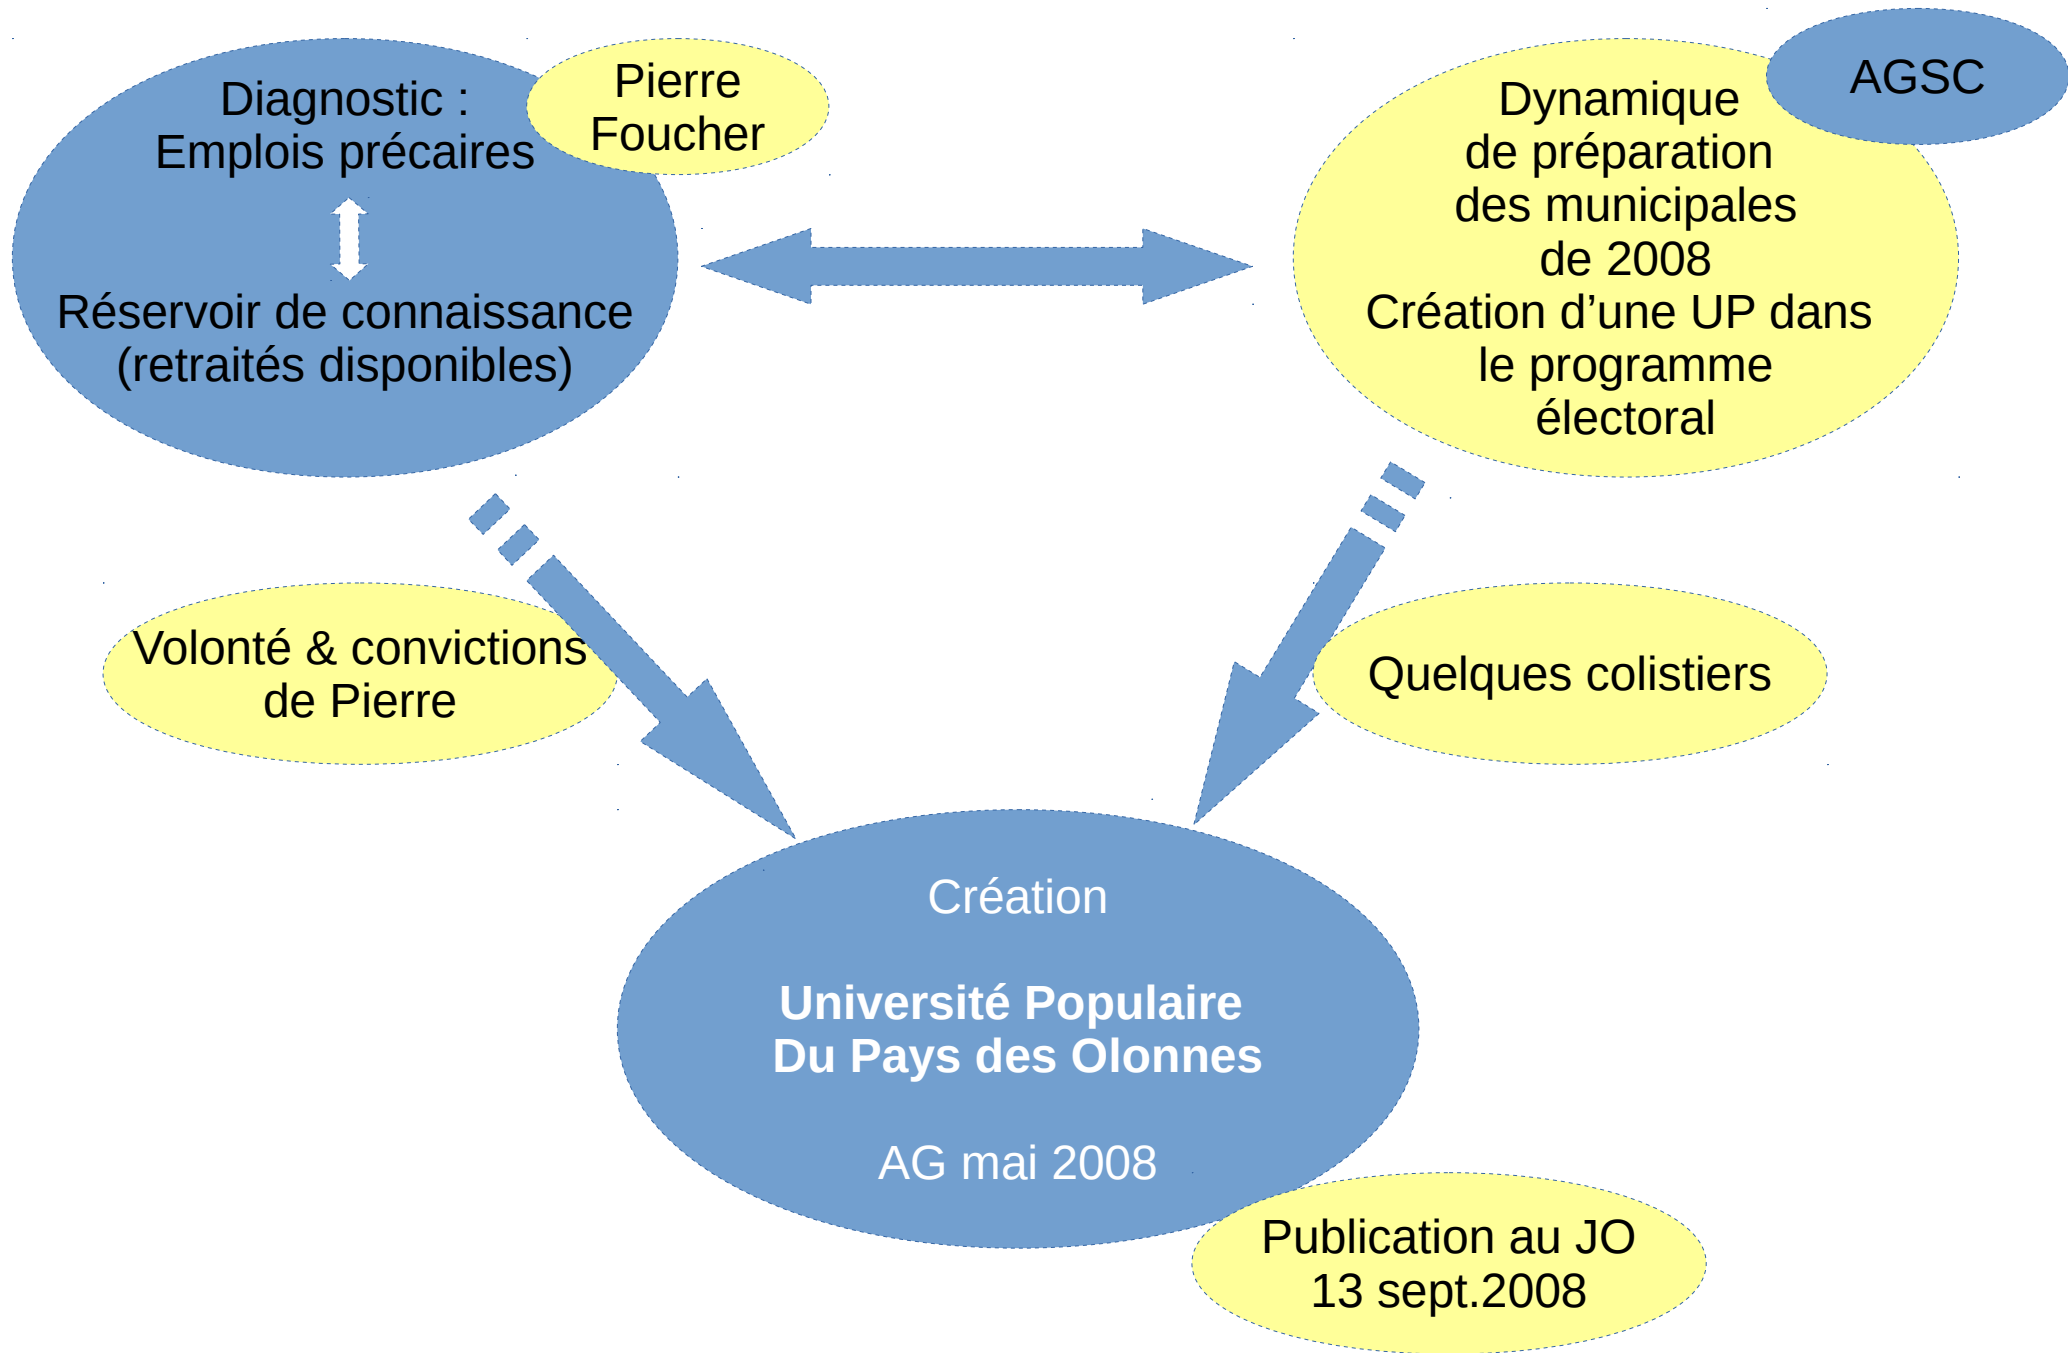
Diagnostic :
Emplois précaires

Réservoir de connaissance
(retraités disponibles)

Pierre
Foucher

AGSC

Dynamique
de préparation
des municipales
de 2008
Création d'une UP dans
le programme
électoral

Volonté & convictions
de Pierre

Quelques colistiers

Création

Université Populaire
Du Pays des Olonnes

AG mai 2008

Publication au JO
13 sept.2008